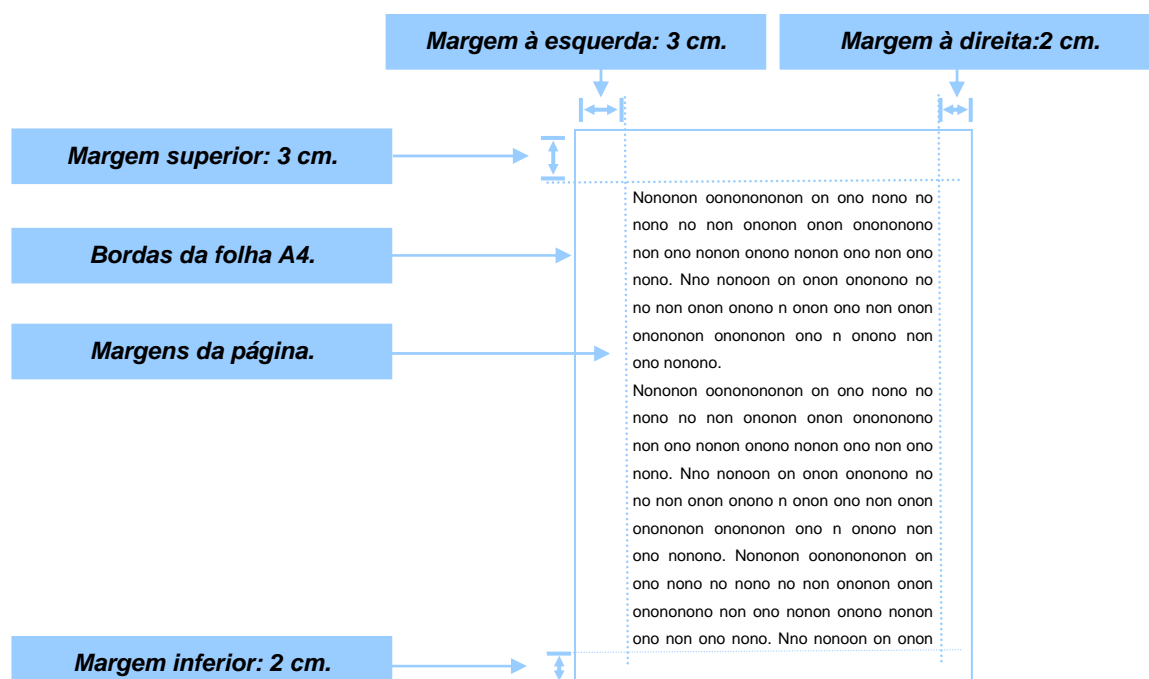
Margem à esquerda: 3 cm.

Margem à direita:2 cm.

Margem superior: 3 cm.

Bordas da folha A4.

Margens da página.

Margem inferior: 2 cm.

Nononon oonononononon on ono nono no nono no non ononon onon ononononono non ono nonon onono nonon ono non ono nono. Nno nonoon on onon onononono no no non onon onono n onon ono non onon onononon onononon ono n onono non ono nonono.

Nononon oonononononon on ono nono no nono no non ononon onon ononononono non ono nonon onono nonon ono non ono nono. Nno nonoon on onon onononono no no non onon onono n onon ono non onon onononon onononon ono n onono non ono nonono. Nononon oonononononon on ono nono no nono no non ononon onon ononononono non ono nonon onono nonon ono non ono nono. Nno nonoon on onon